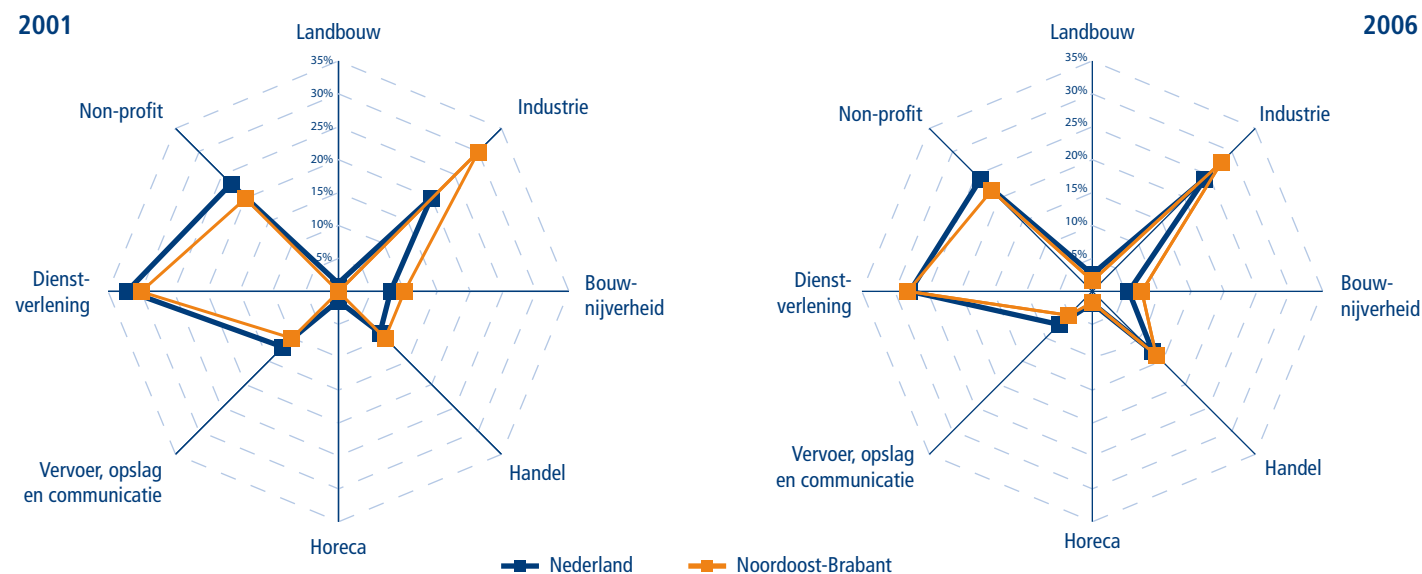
2001

Landbouw

35%
30%
25%
20%
15%
10%
5%

Industrie

Bouwnijverheid

Handel

Horeca

Vervoer, opslag en communicatie

Dienstverlening

Non-profit

2006

Landbouw

35%
30%
25%
20%
15%
10%
5%

Industrie

Bouwnijverheid

Handel

Horeca

Vervoer, opslag en communicatie

Dienstverlening

Non-profit

Nederland
Noordoost-Brabant